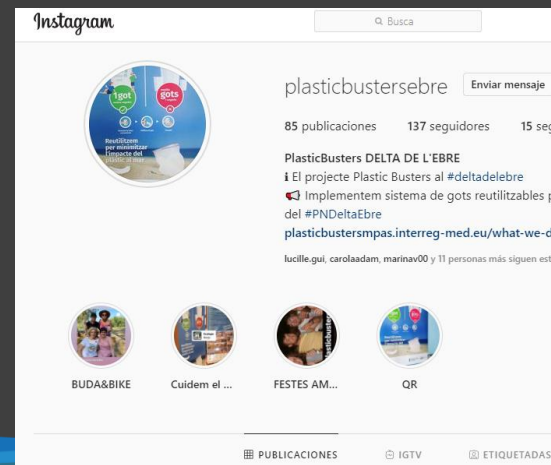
Instagram

Busca

plasticbustersebre Enviar mensaje

85 publicaciones 137 seguidores 15 seg

PlasticBusters DELTA DE L'EBRE
ℹ El projecte Plastic Busters al #deltadelebre
📢 Implementem sistema de gots reutilitzables p
del #PNDeltaEbre
plasticbustersmpas.interreg-med.eu/what-we-d

lucille.gui, carolaadam, marinav00 y 11 personas más siguen est

1got

gots

Reutilitzem per minimitzar l'impacte del plàstic al mar

BUDA&BIKE

Cuidem el ...

FESTES AM...

QR

PUBLICACIONES

IGTV

ETIQUETADAS